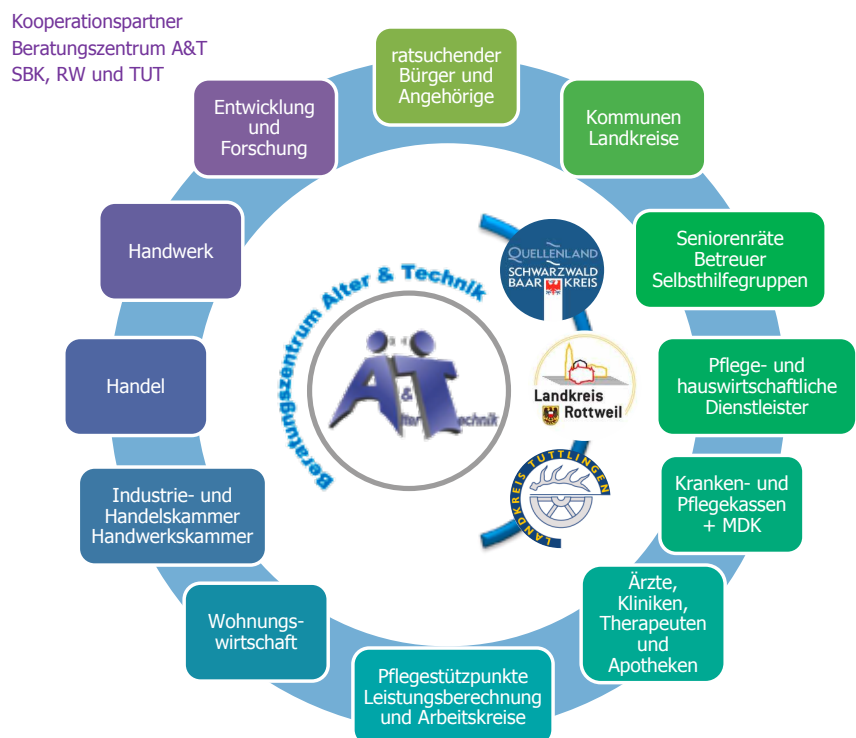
Kooperationspartner
Beratungszentrum A&T
SBK, RW und TUT

ratsuchender Bürger und Angehörige

Kommunen Landkreise

Seniorenräte Betreuer Selbsthilfegruppen

Pflege- und hauswirtschaftliche Dienstleister

Kranken- und Pflegekassen + MDK

Ärzte, Kliniken, Therapeuten und Apotheken

Pflegestützpunkte Leistungsberechnung und Arbeitskreise

Wohnungswirtschaft

Industrie- und Handelskammer Handwerkskammer

Handel

Handwerk

Entwicklung und Forschung

Beratungszentrum Alter & Technik

A&T
Alter & Technik

QUELLENLAND
SCHWARZWALD BAAR KREIS

Landkreis Rottweil

LANDKREIS TUTTLINGEN